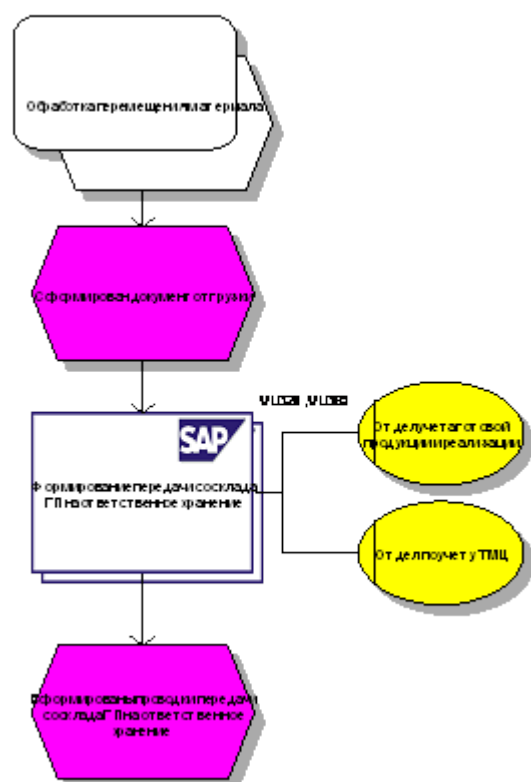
Обработка перемещения материала

Сформирован документ отгрузки

VL02N, VL06G

SAP

Формирование передачи со склада ГП на ответственное хранение

Отдел учета готовой продукции и реализации

Отдел по учету ТМЦ

Сформированы проводки передачи со склада ГП на ответственное хранение